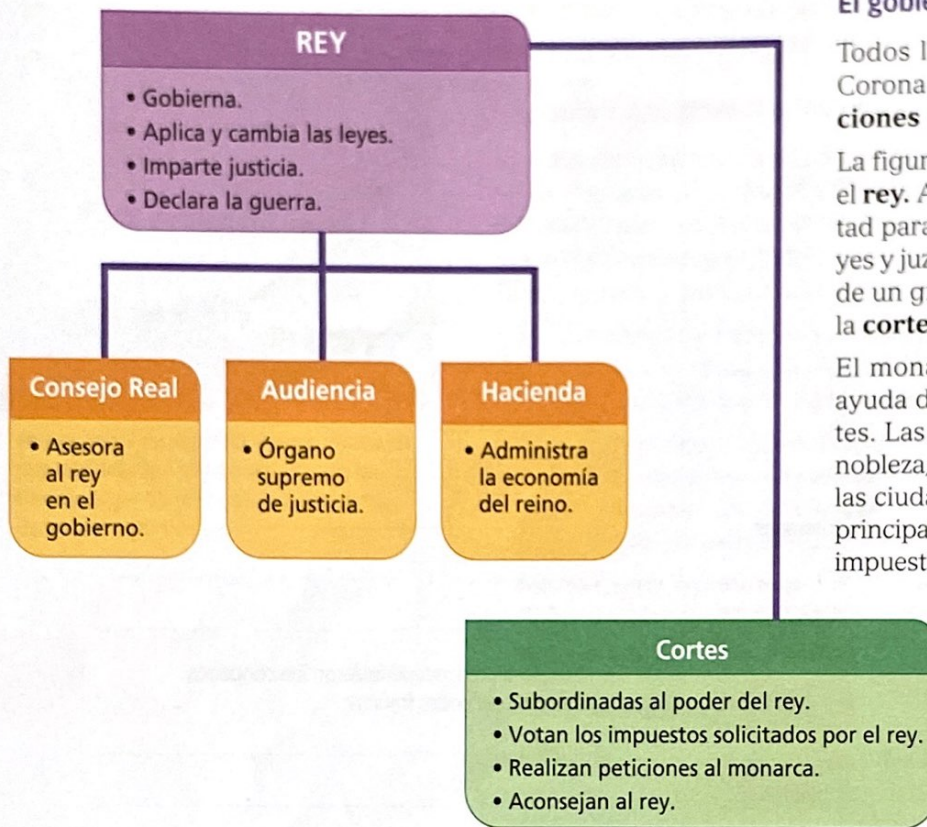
REY

• Gobierna.
• Aplica y cambia las leyes.
• Imparte justicia.
• Declara la guerra.

Consejo Real

• Asesora al rey en el gobierno.

Audiencia

• Órgano supremo de justicia.

Hacienda

• Administra la economía del reino.

Cortes

• Subordinadas al poder del rey.
• Votan los impuestos solicitados por el rey.
• Realizan peticiones al monarca.
• Aconsejan al rey.

El gobie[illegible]

Todos l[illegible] Corona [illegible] ciones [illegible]

La figur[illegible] el rey. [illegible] tad para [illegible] yes y juz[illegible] de un g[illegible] la corte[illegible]

El mona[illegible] ayuda d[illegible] tes. Las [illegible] nobleza, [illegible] las ciuda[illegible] principa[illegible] impuest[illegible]